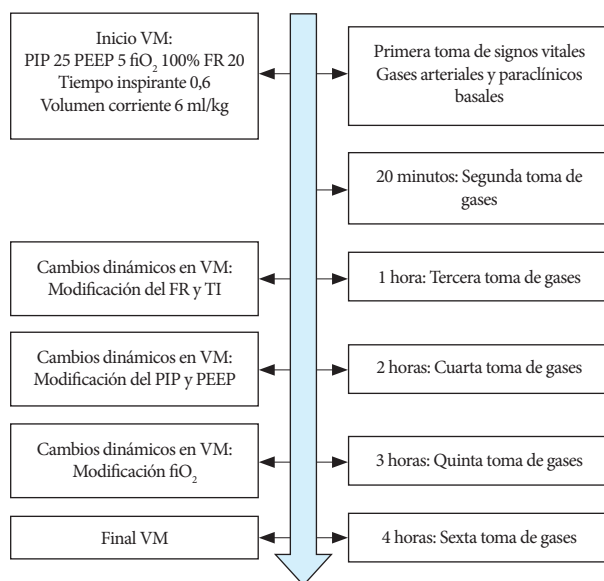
Inicio VM:
PIP 25 PEEP 5 fi$O_2$ 100% FR 20
Tiempo inspirante 0,6
Volumen corriente 6 ml/kg

Primera toma de signos vitales
Gases arteriales y paraclínicos basales

20 minutos: Segunda toma de gases

Cambios dinámicos en VM:
Modificación del FR y TI

1 hora: Tercera toma de gases

Cambios dinámicos en VM:
Modificación del PIP y PEEP

2 horas: Cuarta toma de gases

Cambios dinámicos en VM:
Modificación fi$O_2$

3 horas: Quinta toma de gases

Final VM

4 horas: Sexta toma de gases